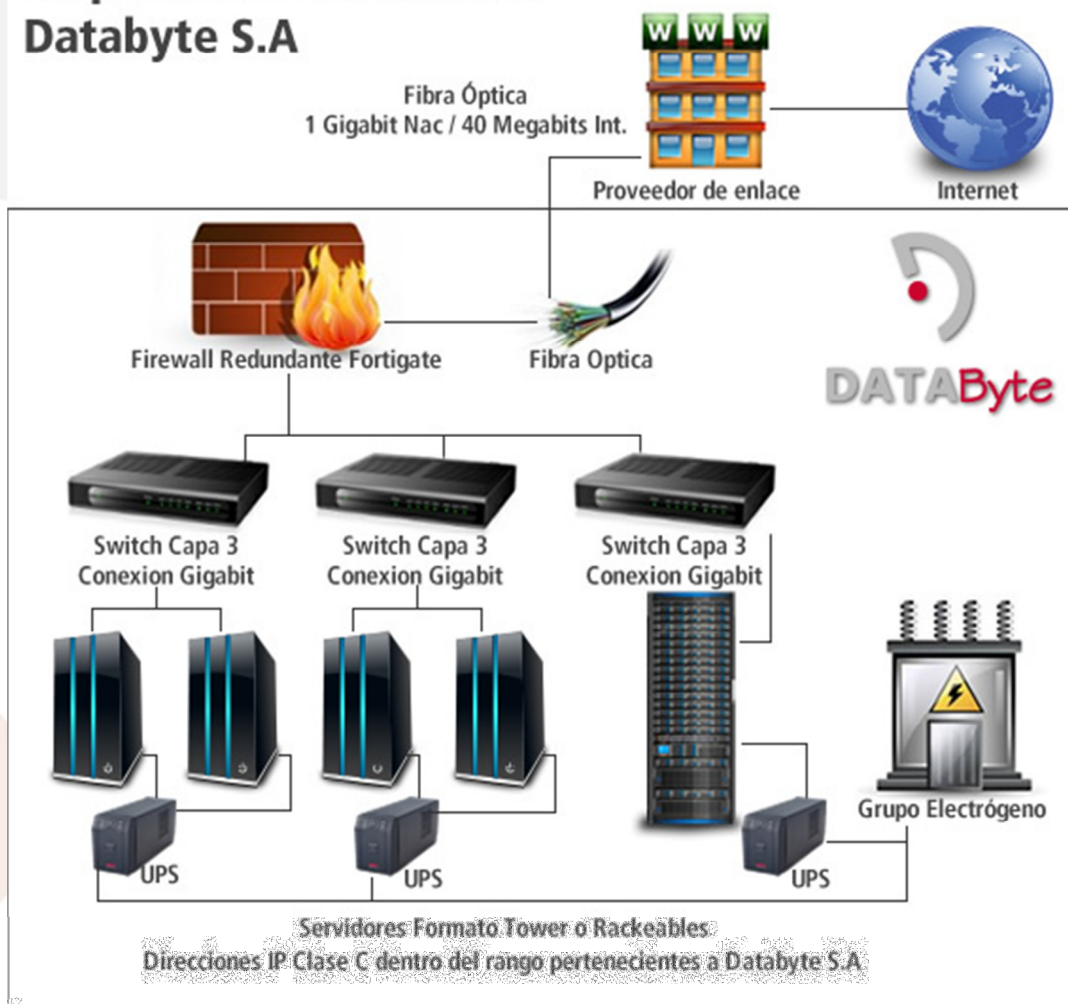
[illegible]
Databyte S.A

W W W

Fibra Óptica
1 Gigabit Nac / 40 Megabits Int.

Proveedor de enlace

Internet

Firewall Redundante Fortigate

Fibra Optica

DATAByte

Switch Capa 3
Conexion Gigabit

Switch Capa 3
Conexion Gigabit

Switch Capa 3
Conexion Gigabit

Grupo Electrógeno

UPS

UPS

UPS

Servidores Formato Tower o Rackeables
Direcciones IP Clase C dentro del rango pertenecientes a Databyte S.A